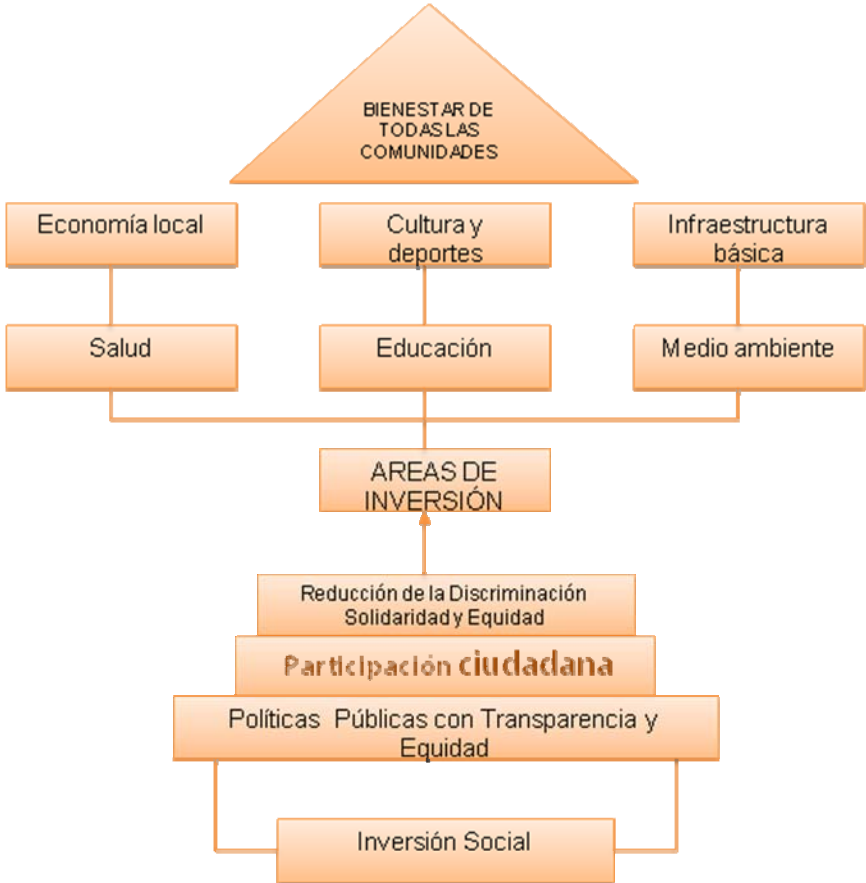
BIENESTAR DE TODAS LAS COMUNIDADES

Economía local

Cultura y deportes

Infraestructura básica

Salud

Educación

Medio ambiente

AREAS DE INVERSIÓN

Reducción de la Discriminación Solidaridad y Equidad

Participación ciudadana

Políticas Públicas con Transparencia y Equidad

Inversión Social